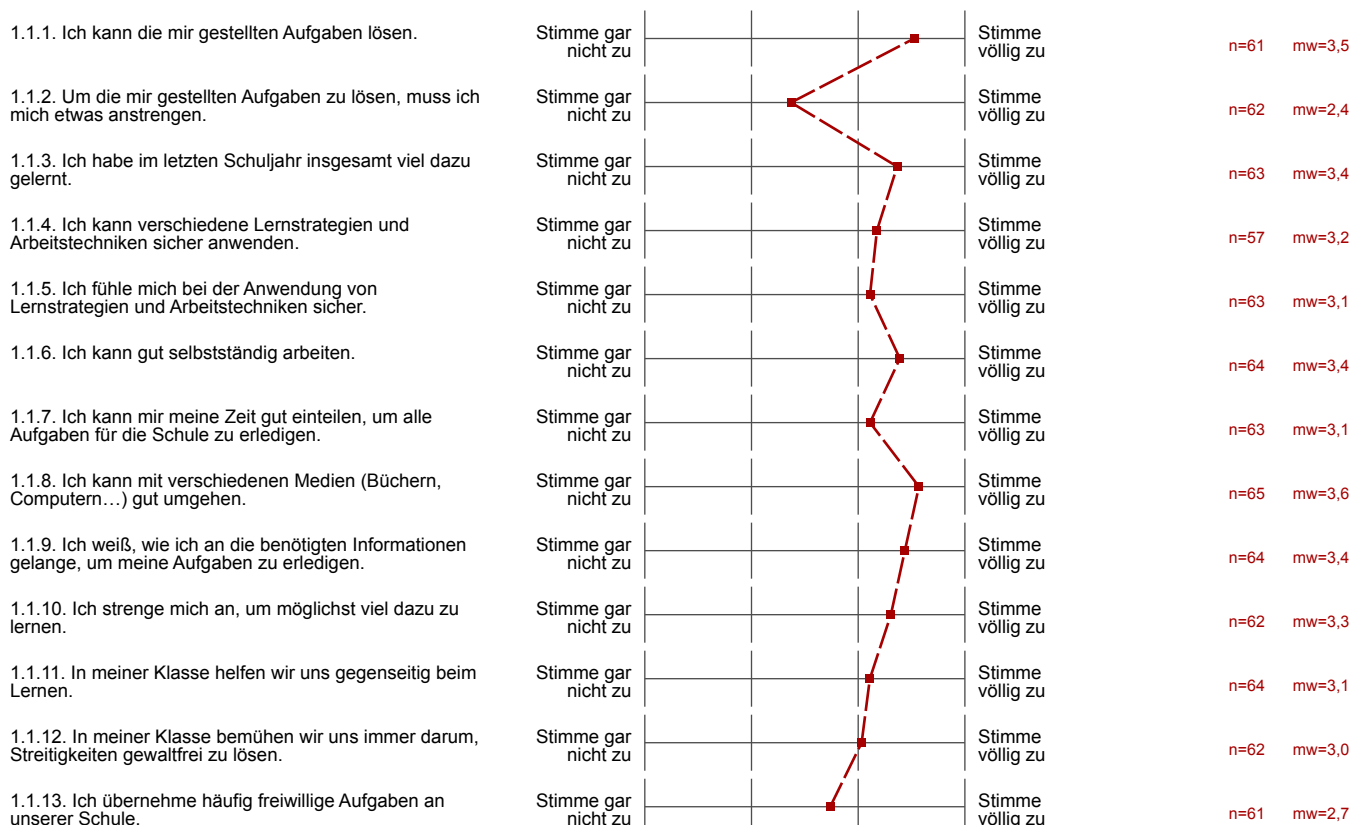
1.1.1. Ich kann die mir gestellten Aufgaben lösen.
Stimme gar nicht zu
Stimme völlig zu
n=61 mw=3,5

1.1.2. Um die mir gestellten Aufgaben zu lösen, muss ich mich etwas anstrengen.
Stimme gar nicht zu
Stimme völlig zu
n=62 mw=2,4

1.1.3. Ich habe im letzten Schuljahr insgesamt viel dazu gelernt.
Stimme gar nicht zu
Stimme völlig zu
n=63 mw=3,4

1.1.4. Ich kann verschiedene Lernstrategien und Arbeitstechniken sicher anwenden.
Stimme gar nicht zu
Stimme völlig zu
n=57 mw=3,2

1.1.5. Ich fühle mich bei der Anwendung von Lernstrategien und Arbeitstechniken sicher.
Stimme gar nicht zu
Stimme völlig zu
n=63 mw=3,1

1.1.6. Ich kann gut selbstständig arbeiten.
Stimme gar nicht zu
Stimme völlig zu
n=64 mw=3,4

1.1.7. Ich kann mir meine Zeit gut einteilen, um alle Aufgaben für die Schule zu erledigen.
Stimme gar nicht zu
Stimme völlig zu
n=63 mw=3,1

1.1.8. Ich kann mit verschiedenen Medien (Büchern, Computern…) gut umgehen.
Stimme gar nicht zu
Stimme völlig zu
n=65 mw=3,6

1.1.9. Ich weiß, wie ich an die benötigten Informationen gelange, um meine Aufgaben zu erledigen.
Stimme gar nicht zu
Stimme völlig zu
n=64 mw=3,4

1.1.10. Ich strenge mich an, um möglichst viel dazu zu lernen.
Stimme gar nicht zu
Stimme völlig zu
n=62 mw=3,3

1.1.11. In meiner Klasse helfen wir uns gegenseitig beim Lernen.
Stimme gar nicht zu
Stimme völlig zu
n=64 mw=3,1

1.1.12. In meiner Klasse bemühen wir uns immer darum, Streitigkeiten gewaltfrei zu lösen.
Stimme gar nicht zu
Stimme völlig zu
n=62 mw=3,0

1.1.13. Ich übernehme häufig freiwillige Aufgaben an unserer Schule.
Stimme gar nicht zu
Stimme völlig zu
n=61 mw=2,7